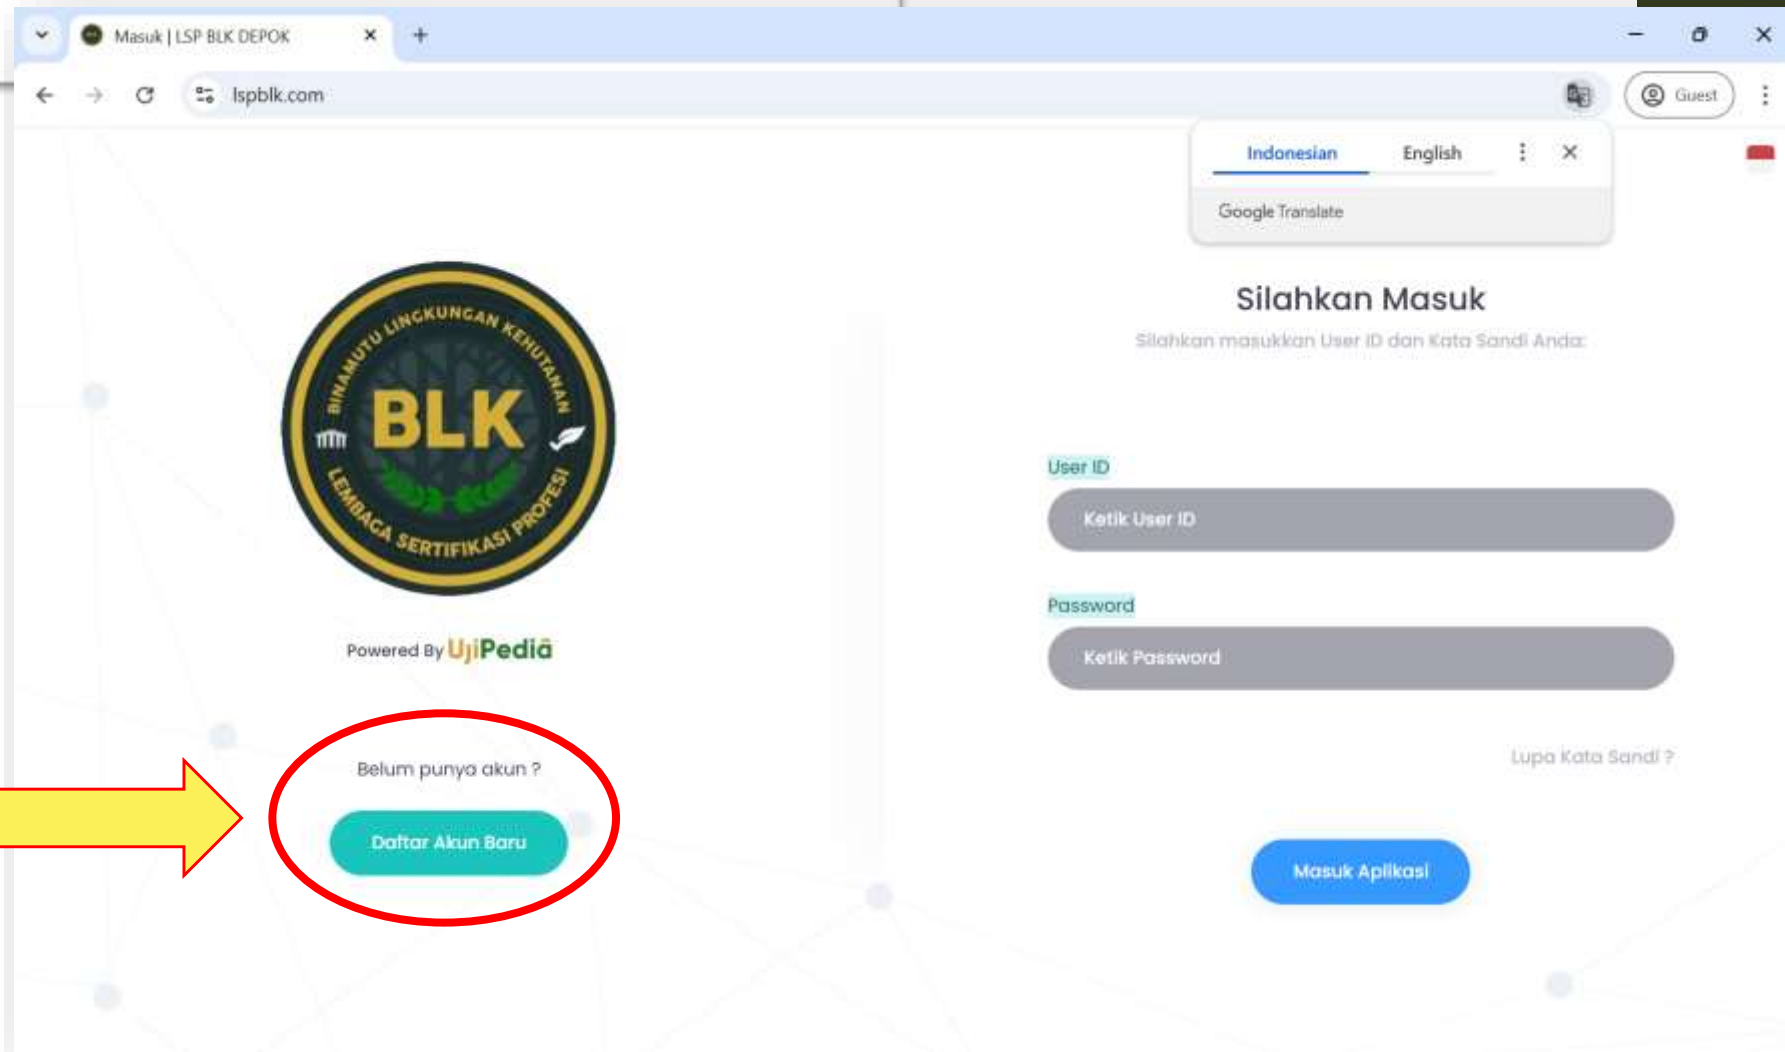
Masuk | LSP BLK DEPOK

lspblk.com

Guest

Indonesian English

Google Translate

BINAMUTU LINGKUNGAN KEHUTANAN
BLK
LEMBAGA SERTIFIKASI PROFESI

Powered By UjiPedia

Belum punya akun ?

Daftar Akun Baru

Silahkan Masuk

Silahkan masukkan User ID dan Kata Sandi Anda:

User ID

Ketik User ID

Password

Ketik Password

Lupa Kata Sandi ?

Masuk Aplikasi